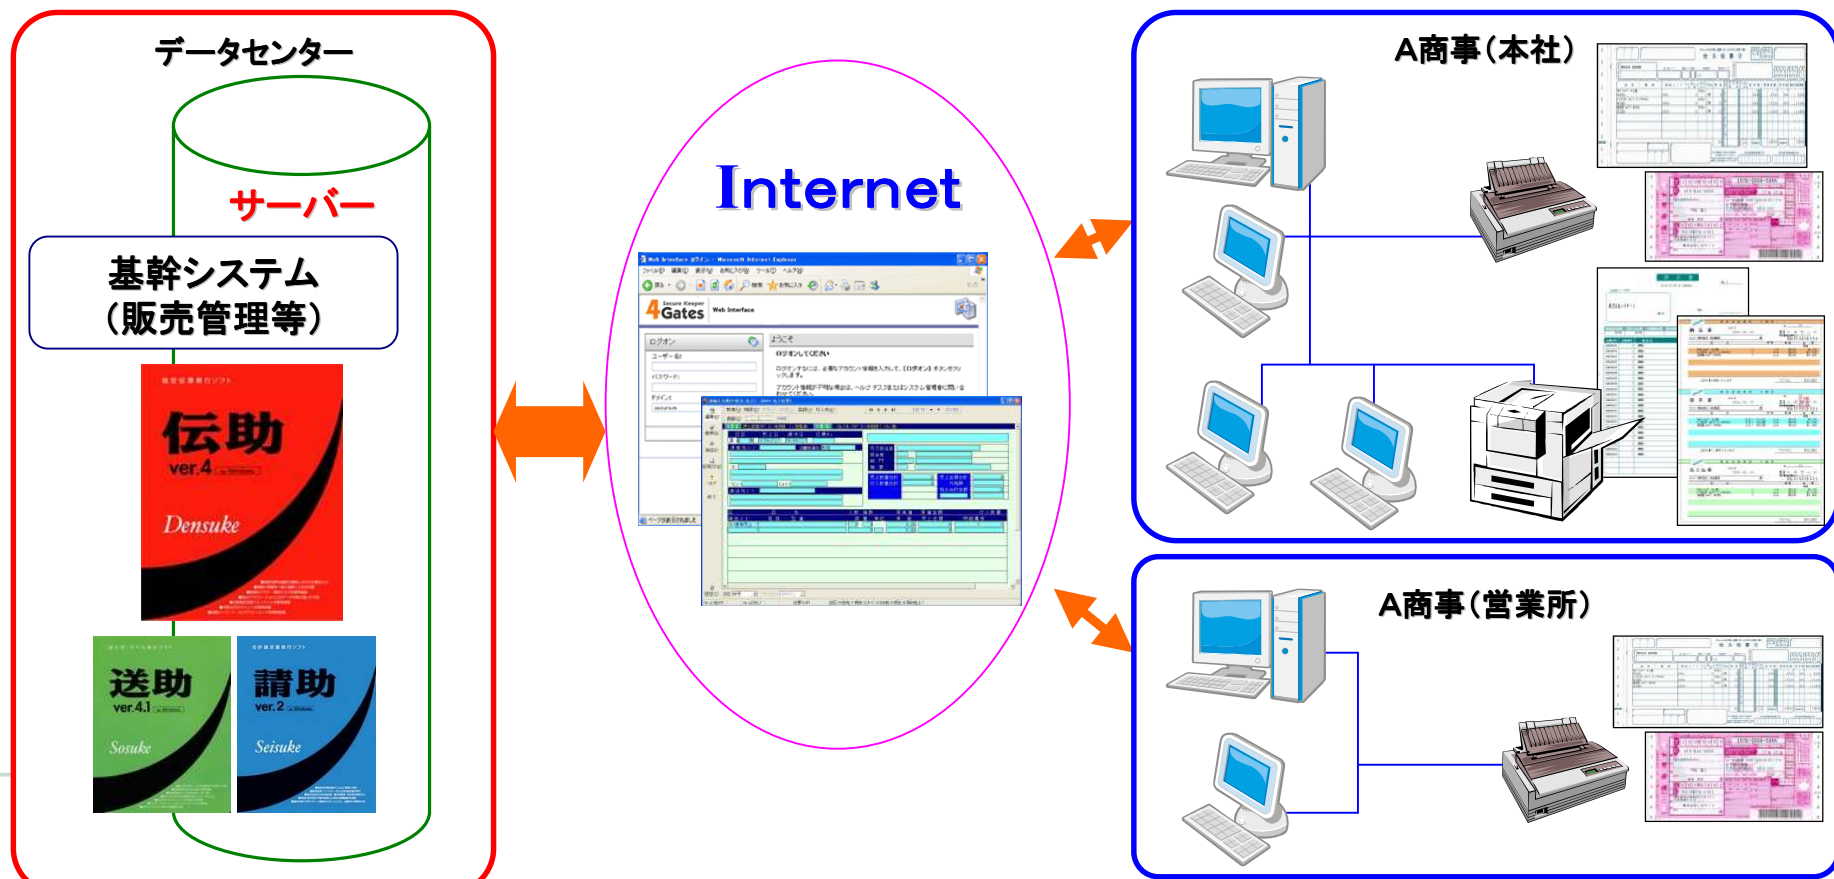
データセンター

サーバー

基幹システム
（販売管理等）

伝助
ver.4
Densuke

送助
ver.4.1
Sosuke

請助
ver.2
Seisuke

Internet

4Gates
Web Interface

ログオン
ようこそ
ログオンしてください

A商事（本社）

A商事（営業所）